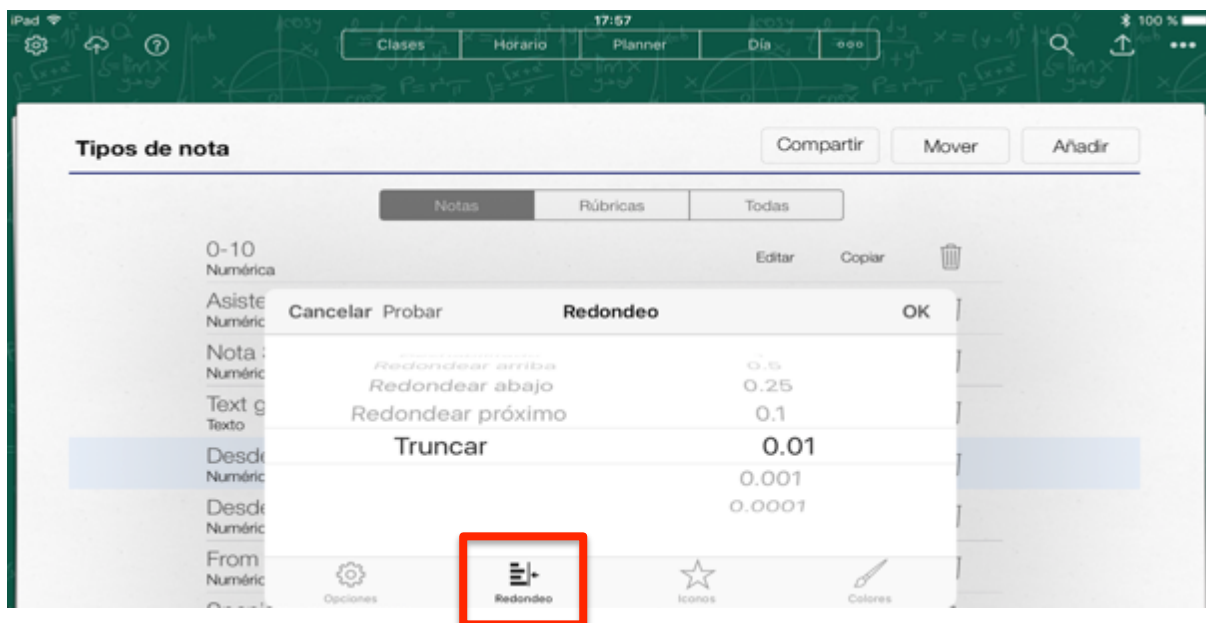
iPad
17:57
100 %

Clases | Horario | Planner | Día | ooo

Tipos de nota

Compartir
Mover
Añadir

Notas | Rúbricas | Todas

0-10
Numérica
Editar
Copiar

Asiste
Numéric

Nota
Numéric

Text g
Texto

Desde
Numéric

Desde
Numéric

From
Numéric

Cancelar
Probar
Redondeo
OK

Redondear arriba
0.5
Redondear abajo
0.25
Redondear próximo
0.1
Truncar
0.01
0.001
0.0001

Opciones
Redondeo
Iconos
Colores